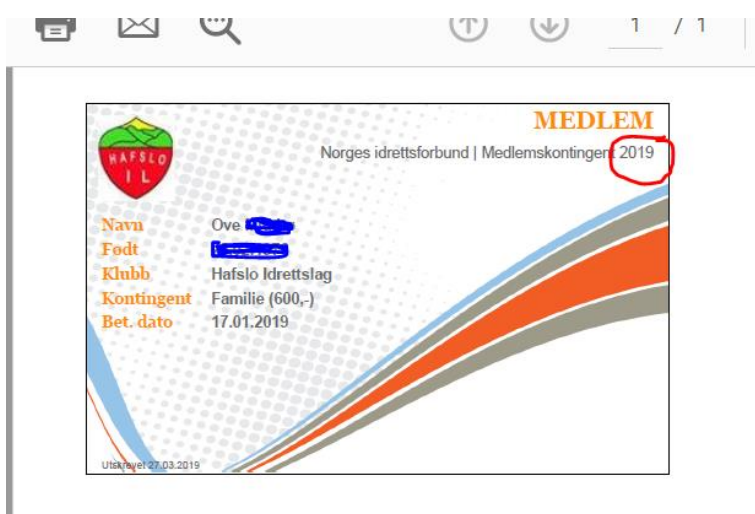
1 / 1

HAFSLO
I L

MEDLEM
Norges idrettsforbund | Medlemskontingent 2019

| | |
|---|---|
| Navn | Ove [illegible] |
| Født | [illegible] |
| Klubb | Hafslo Idrettslag |
| Kontingent | Familie (600,-) |
| Bet. dato | 17.01.2019 |

Utskrevet 27.03.2019